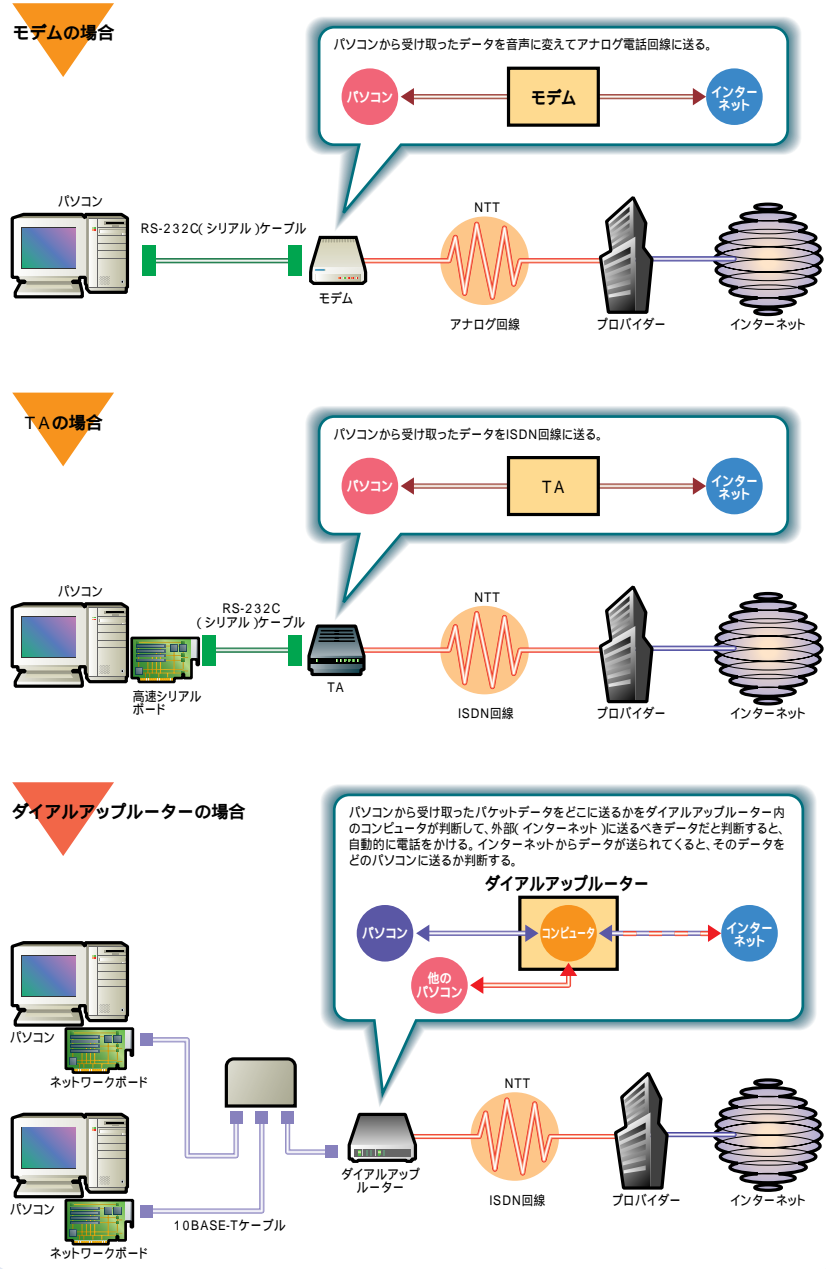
モデムの場合

パソコンから受け取ったデータを音声に変えてアナログ電話回線に送る。

パソコン

モデム

インターネット

パソコン

RS-232C(シリアル)ケーブル

モデム

NTT

アナログ回線

プロバイダー

インターネット

TAの場合

パソコンから受け取ったデータをISDN回線に送る。

パソコン

TA

インターネット

パソコン

RS-232C (シリアル)ケーブル

高速シリアルボード

TA

NTT

ISDN回線

プロバイダー

インターネット

ダイアルアップルーターの場合

パソコンから受け取ったパケットデータをどこに送るかをダイアルアップルーター内のコンピュータが判断して、外部(インターネット)に送るべきデータだと判断すると、自動的に電話をかける。インターネットからデータが送られてくると、そのデータをどのパソコンに送るか判断する。

ダイアルアップルーター

パソコン

コンピュータ

インターネット

他のパソコン

パソコン

ネットワークボード

パソコン

ネットワークボード

10BASE-Tケーブル

ダイアルアップルーター

NTT

ISDN回線

プロバイダー

インターネット